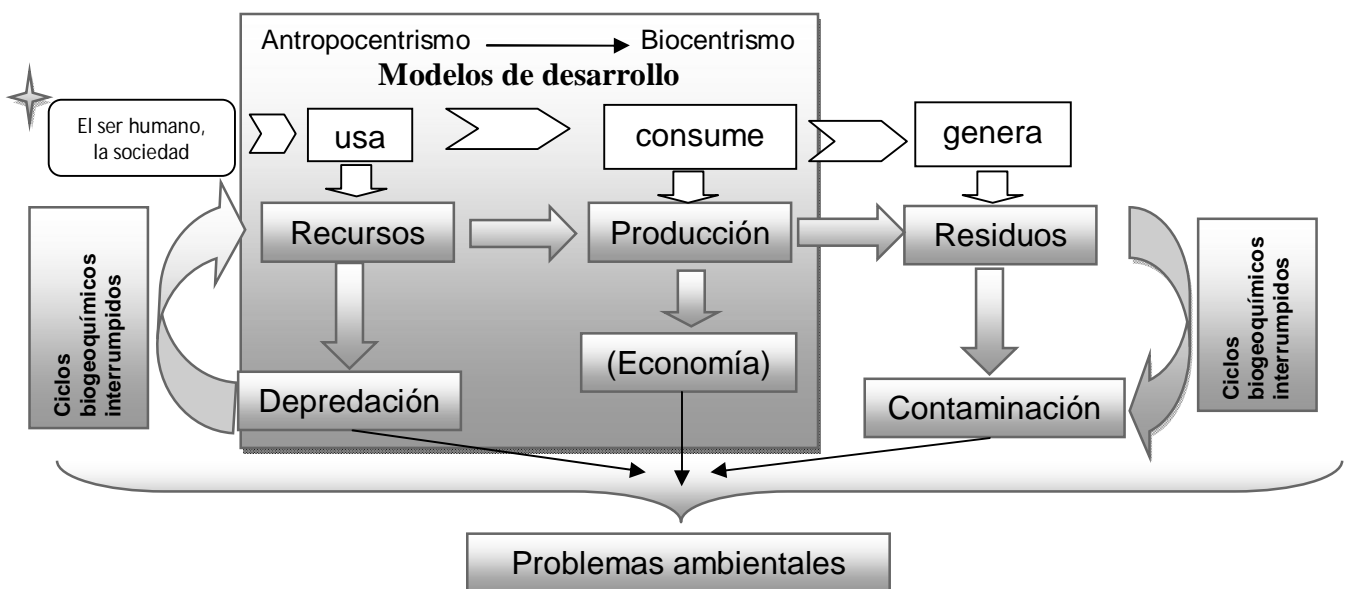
Antropocentrismo → Biocentrismo

Modelos de desarrollo

El ser humano, la sociedad

usa

consume

genera

Ciclos biogeoquímicos interrumpidos

Recursos

Producción

Residuos

Ciclos biogeoquímicos interrumpidos

Depredación

(Economía)

Contaminación

Problemas ambientales